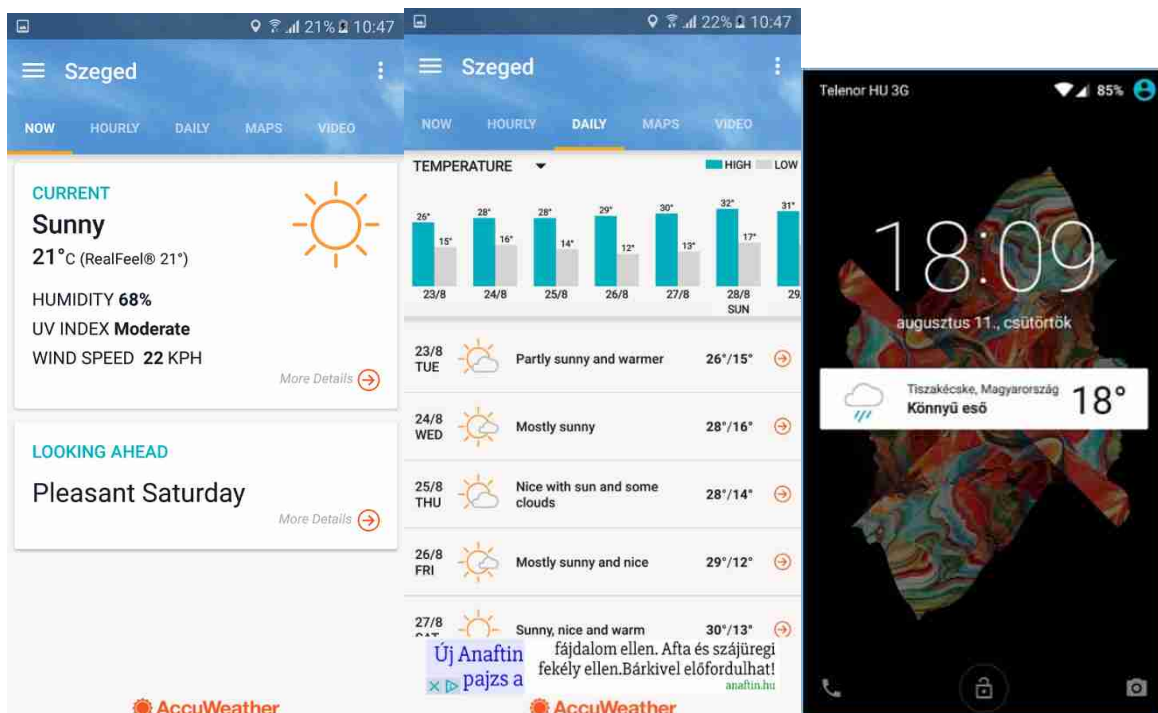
21% 10:47

Szeged

NOW HOURLY DAILY MAPS VIDEO

CURRENT
Sunny
21°C (RealFeel® 21°)

HUMIDITY 68%
UV INDEX Moderate
WIND SPEED 22 KPH

More Details

LOOKING AHEAD
Pleasant Saturday

More Details

AccuWeather

22% 10:47

Szeged

NOW HOURLY DAILY MAPS VIDEO

TEMPERATURE HIGH LOW

| 26° | 28° | 28° | 29° | 30° | 32° | 31° |
|---|---|---|---|---|---|---|
| 15° | 16° | 14° | 12° | 13° | 17° | |
| 23/8 | 24/8 | 25/8 | 26/8 | 27/8 | 28/8 SUN | 29 |

23/8 TUE Partly sunny and warmer 26°/15°

24/8 WED Mostly sunny 28°/16°

25/8 THU Nice with sun and some clouds 28°/14°

26/8 FRI Mostly sunny and nice 29°/12°

27/8 SAT Sunny, nice and warm 30°/13°

Új Anaftin pajzs a fájdalom ellen. Afta és szájüregi fekély ellen.Bárkivel előfordulhat! anaftin.hu

AccuWeather

Telenor HU 3G 85%

18:09

augusztus 11., csütörtök

Tiszakécske, Magyarország
Könnyű eső
18°